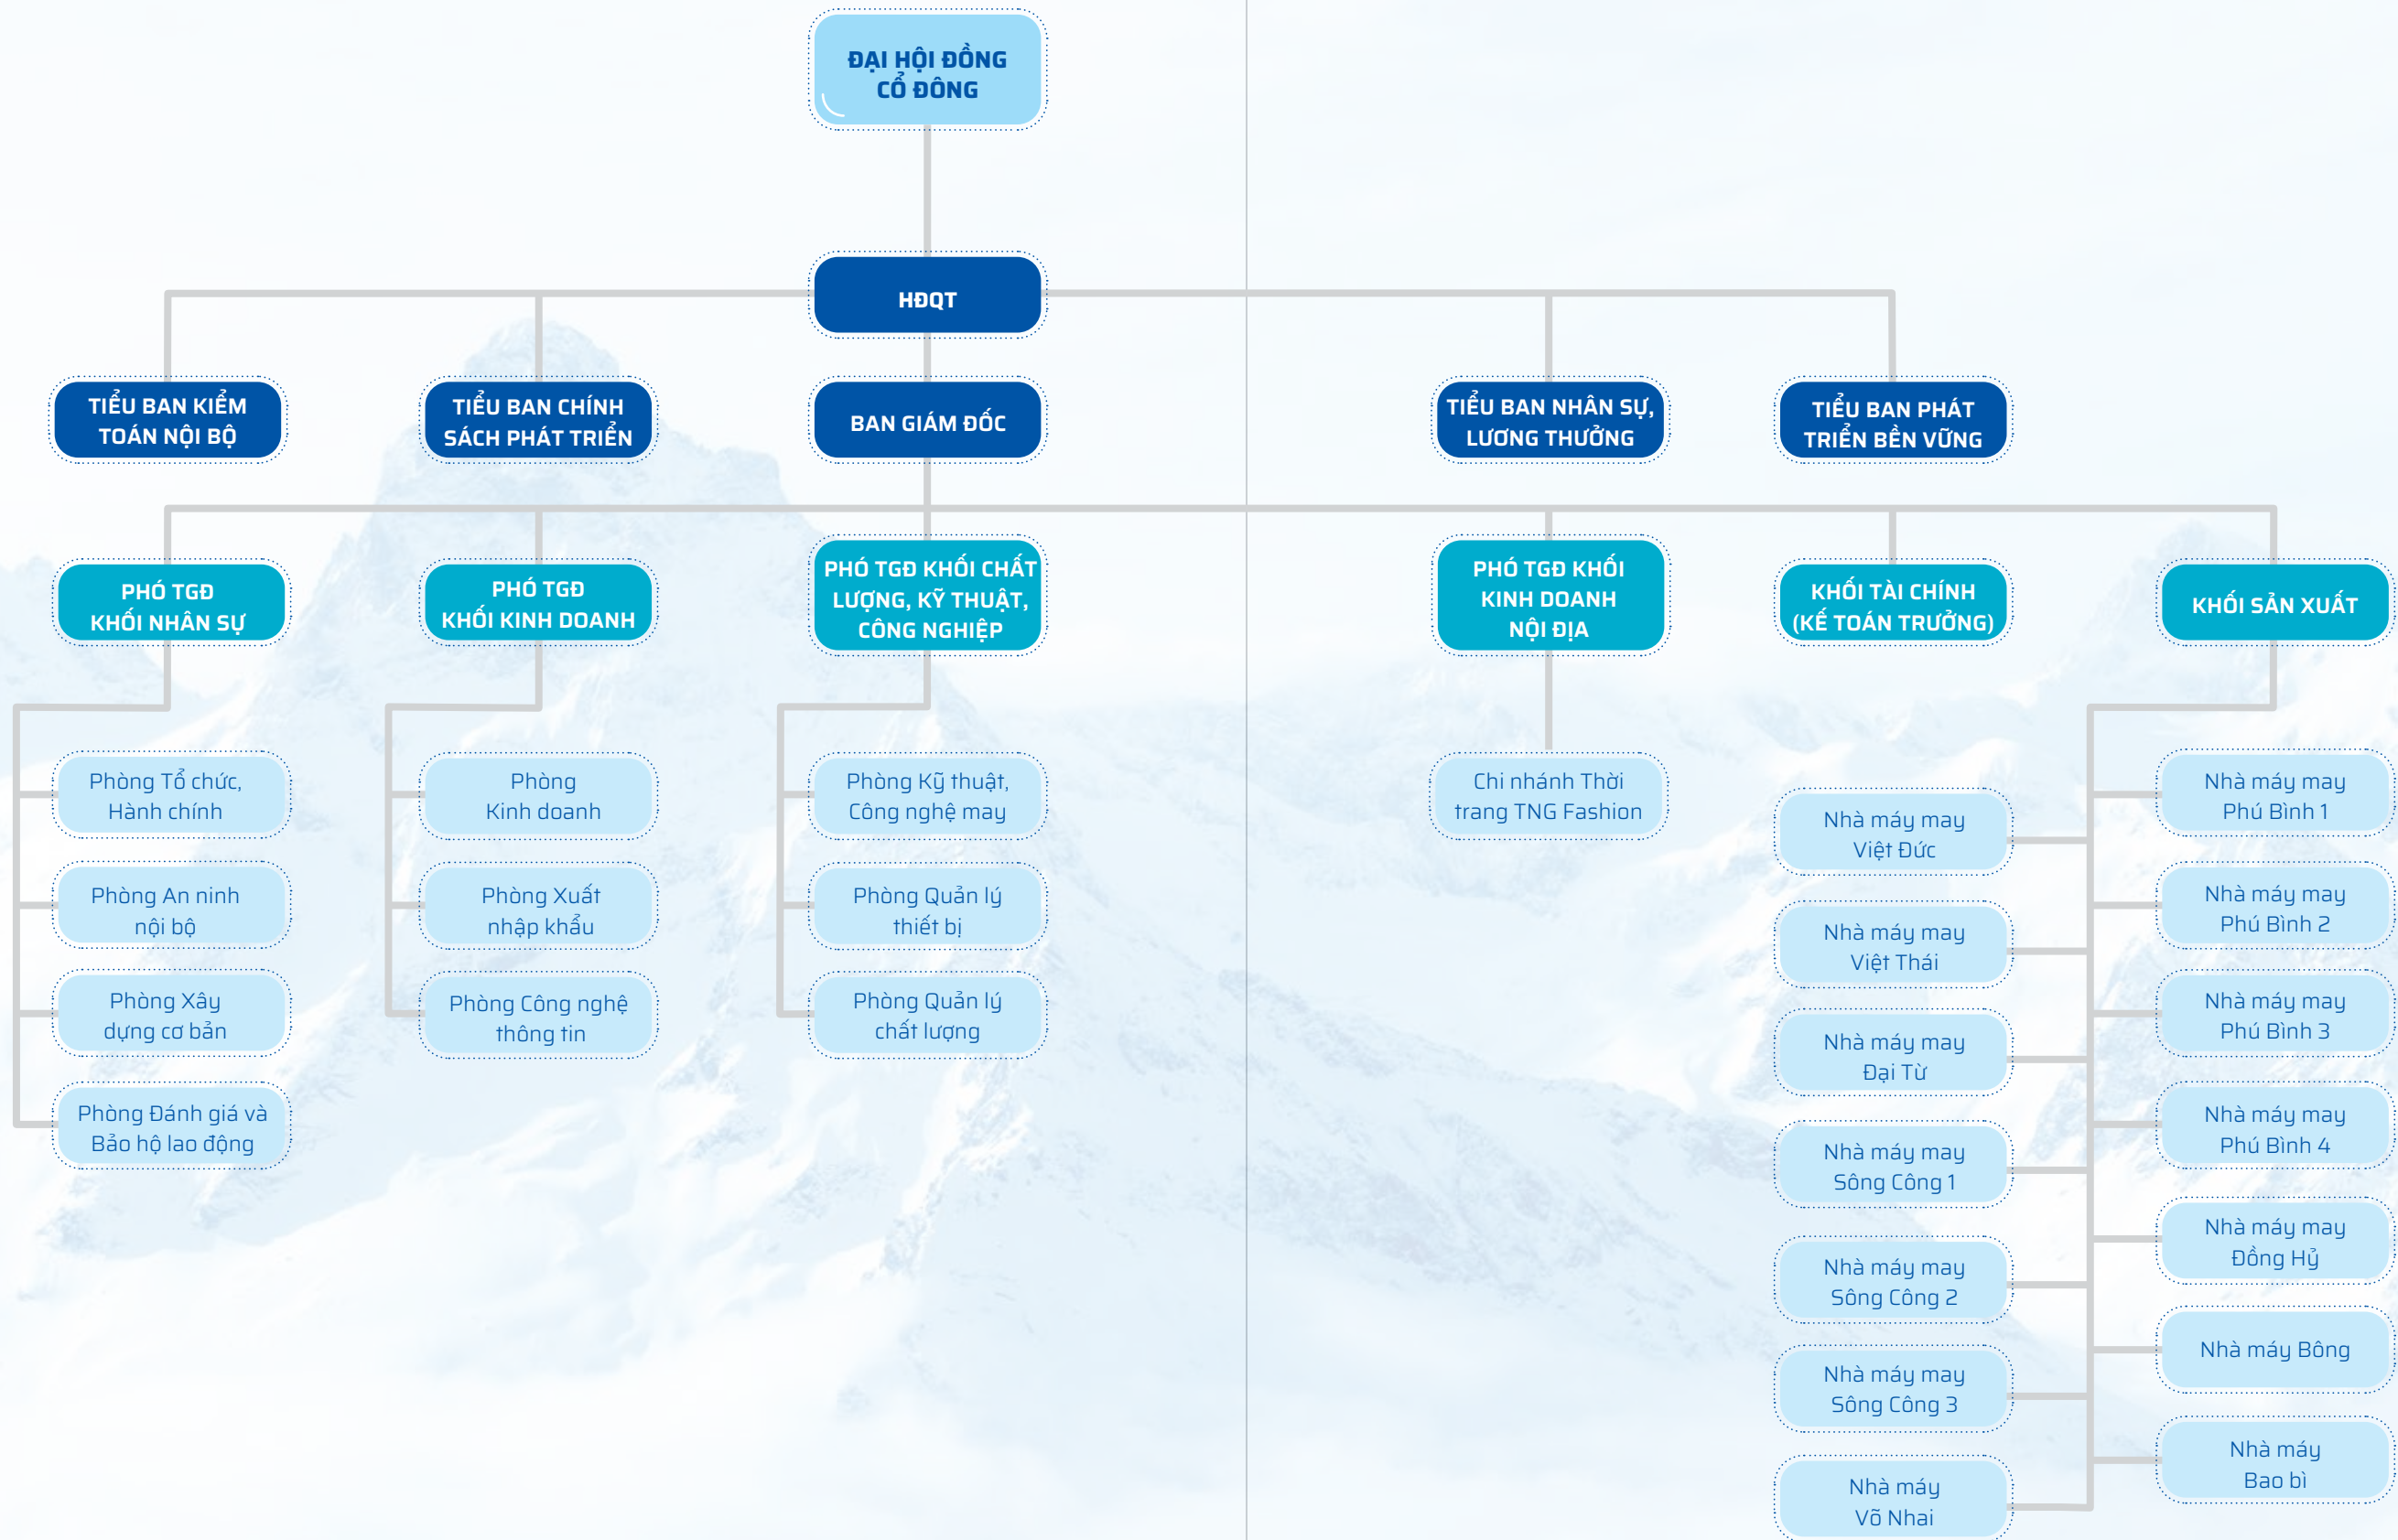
ĐẠI HỘI ĐỒNG CỔ ĐÔNG

HĐQT

TIỂU BAN KIỂM TOÁN NỘI BỘ

TIỂU BAN CHÍNH SÁCH PHÁT TRIỂN

BAN GIÁM ĐỐC

TIỂU BAN NHÂN SỰ, LƯƠNG THƯỞNG

TIỂU BAN PHÁT TRIỂN BỀN VỮNG

PHÓ TGĐ KHỐI NHÂN SỰ

Phòng Tổ chức, Hành chính

Phòng An ninh nội bộ

Phòng Xây dựng cơ bản

Phòng Đánh giá và Bảo hộ lao động

PHÓ TGĐ KHỐI KINH DOANH

Phòng Kinh doanh

Phòng Xuất nhập khẩu

Phòng Công nghệ thông tin

PHÓ TGĐ KHỐI CHẤT LƯỢNG, KỸ THUẬT, CÔNG NGHIỆP

Phòng Kỹ thuật, Công nghệ may

Phòng Quản lý thiết bị

Phòng Quản lý chất lượng

PHÓ TGĐ KHỐI KINH DOANH NỘI ĐỊA

Chi nhánh Thời trang TNG Fashion

KHỐI TÀI CHÍNH (KẾ TOÁN TRƯỞNG)

KHỐI SẢN XUẤT

Nhà máy may Việt Đức

Nhà máy may Việt Thái

Nhà máy may Đại Từ

Nhà máy may Sông Công 1

Nhà máy may Sông Công 2

Nhà máy may Sông Công 3

Nhà máy Võ Nhai

Nhà máy may Phú Bình 1

Nhà máy may Phú Bình 2

Nhà máy may Phú Bình 3

Nhà máy may Phú Bình 4

Nhà máy may Đồng Hỷ

Nhà máy Bông

Nhà máy Bao bì